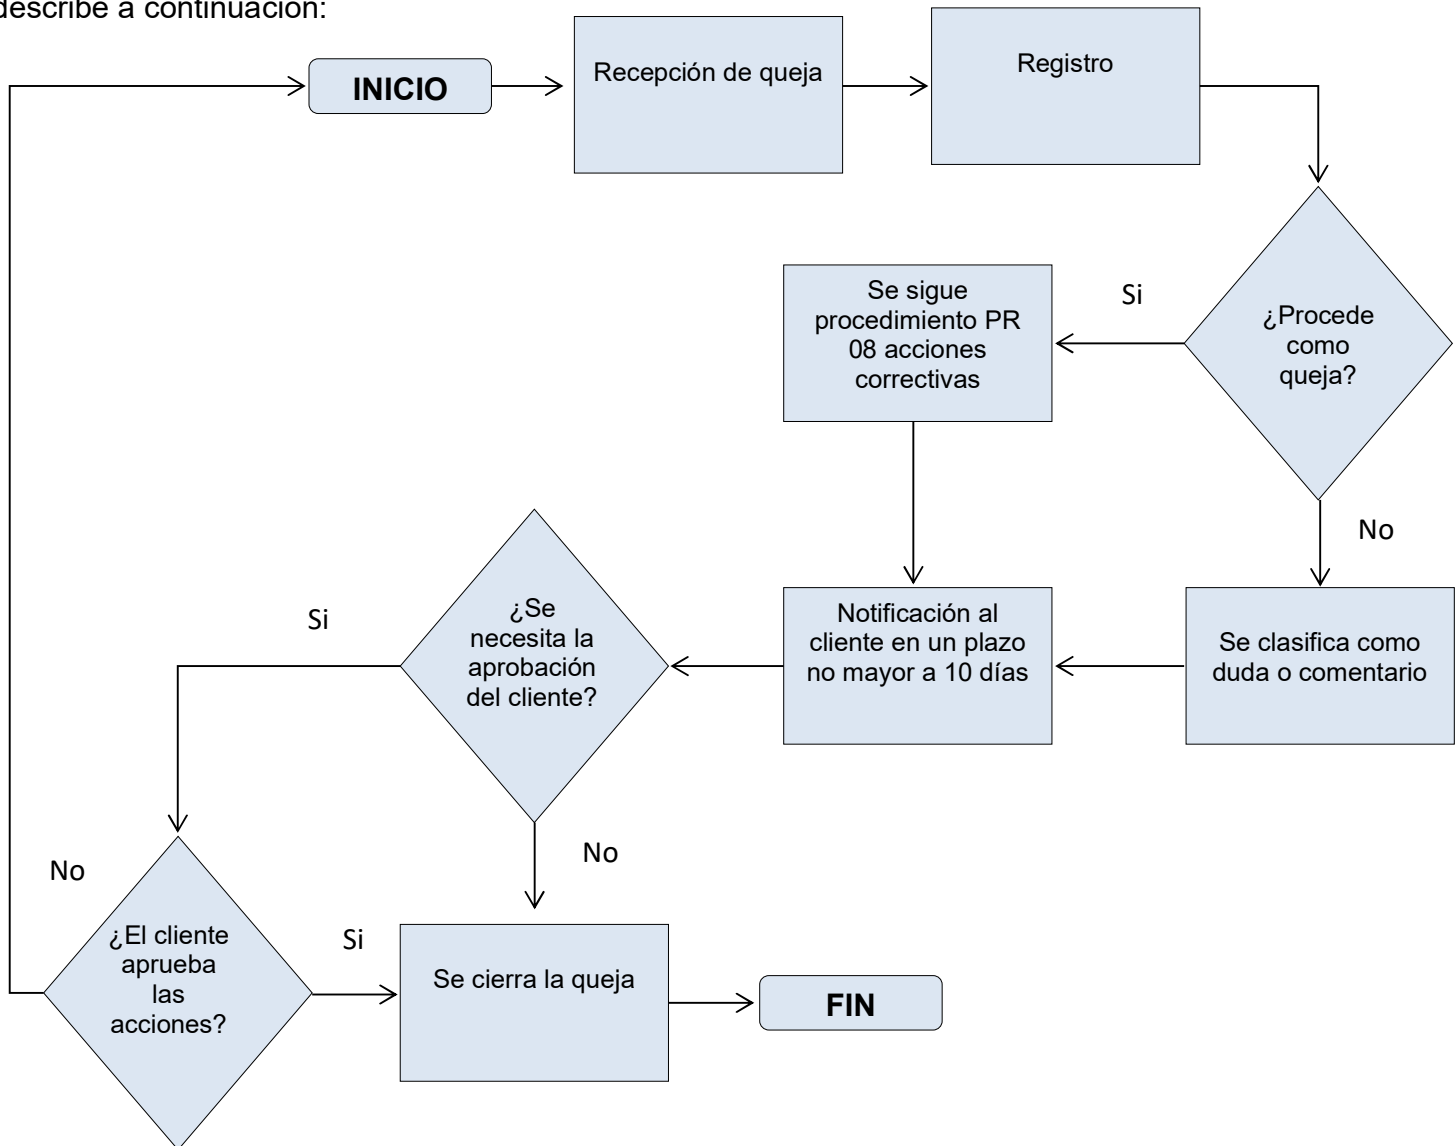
describe a continuación:

INICIO

Recepción de queja

Registro

¿Procede como queja?

Si

Se sigue procedimiento PR 08 acciones correctivas

No

Se clasifica como duda o comentario

Notificación al cliente en un plazo no mayor a 10 días

¿Se necesita la aprobación del cliente?

Si

No

No

¿El cliente aprueba las acciones?

Si

Se cierra la queja

FIN